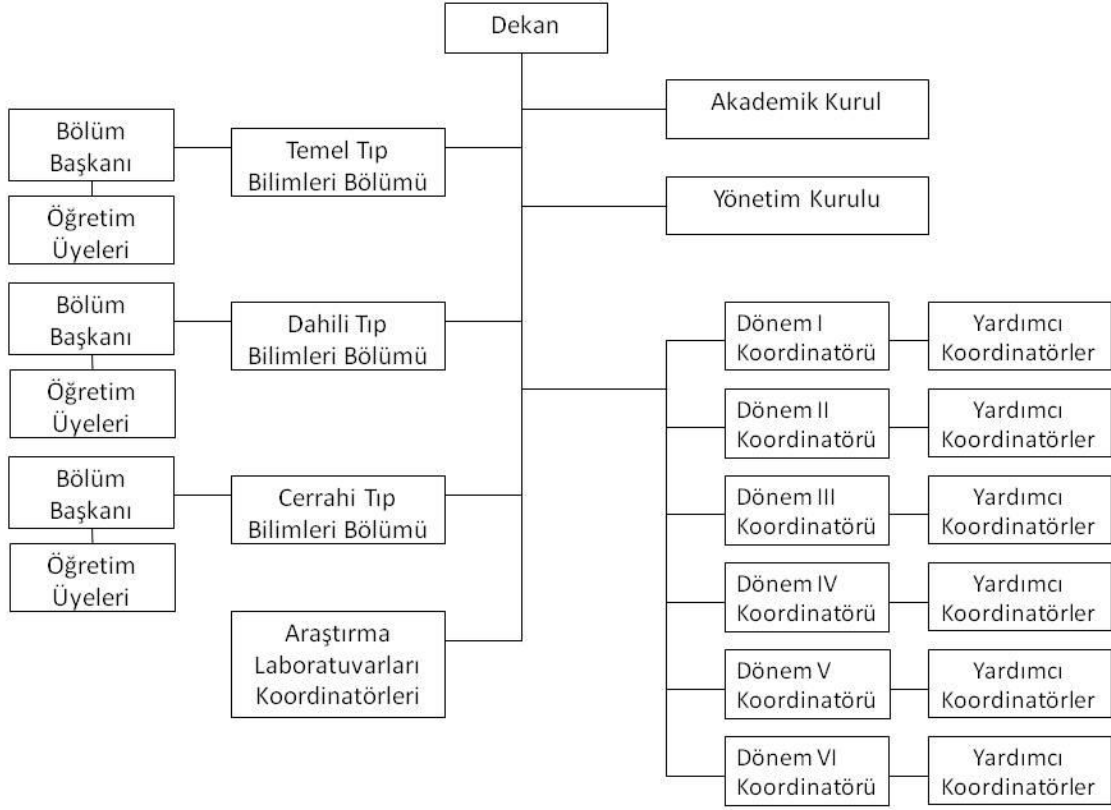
Dekan

Akademik Kurul

Yönetim Kurulu

Bölüm Başkanı

Öğretim Üyeleri

Temel Tıp Bilimleri Bölümü

Bölüm Başkanı

Öğretim Üyeleri

Dahili Tıp Bilimleri Bölümü

Bölüm Başkanı

Öğretim Üyeleri

Cerrahi Tıp Bilimleri Bölümü

Araştırma Laboratuvarları Koordinatörleri

Dönem I Koordinatörü

Yardımcı Koordinatörler

Dönem II Koordinatörü

Yardımcı Koordinatörler

Dönem III Koordinatörü

Yardımcı Koordinatörler

Dönem IV Koordinatörü

Yardımcı Koordinatörler

Dönem V Koordinatörü

Yardımcı Koordinatörler

Dönem VI Koordinatörü

Yardımcı Koordinatörler